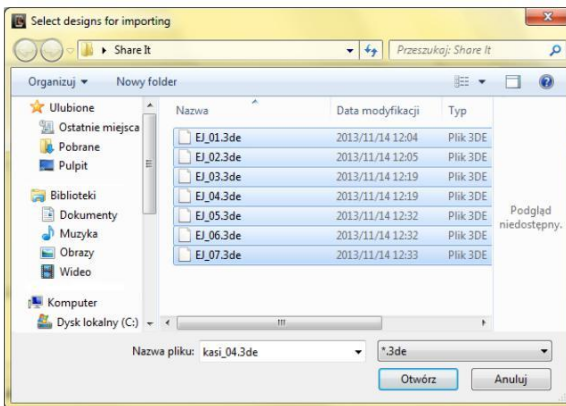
Select designs for importing

Share It

Przeszukaj: Share It

Organizuj ▾ Nowy folder

Ulubione
Ostatnie miejsca
Pobrane
Pulpit

Biblioteki
Dokumenty
Muzyka
Obrazy
Wideo

Komputer
Dysk lokalny (C:)

| Nazwa | Data modyfikacji | Typ |
|---|---|---|
| EJ_01.3de | 2013/11/14 12:04 | Plik 3DE |
| EJ_02.3de | 2013/11/14 12:05 | Plik 3DE |
| EJ_03.3de | 2013/11/14 12:19 | Plik 3DE |
| EJ_04.3de | 2013/11/14 12:19 | Plik 3DE |
| EJ_05.3de | 2013/11/14 12:32 | Plik 3DE |
| EJ_06.3de | 2013/11/14 12:32 | Plik 3DE |
| EJ_07.3de | 2013/11/14 12:33 | Plik 3DE |

Podgląd niedostępny.

Nazwa pliku: kasi_04.3de

*.3de

Otwórz

Anuluj